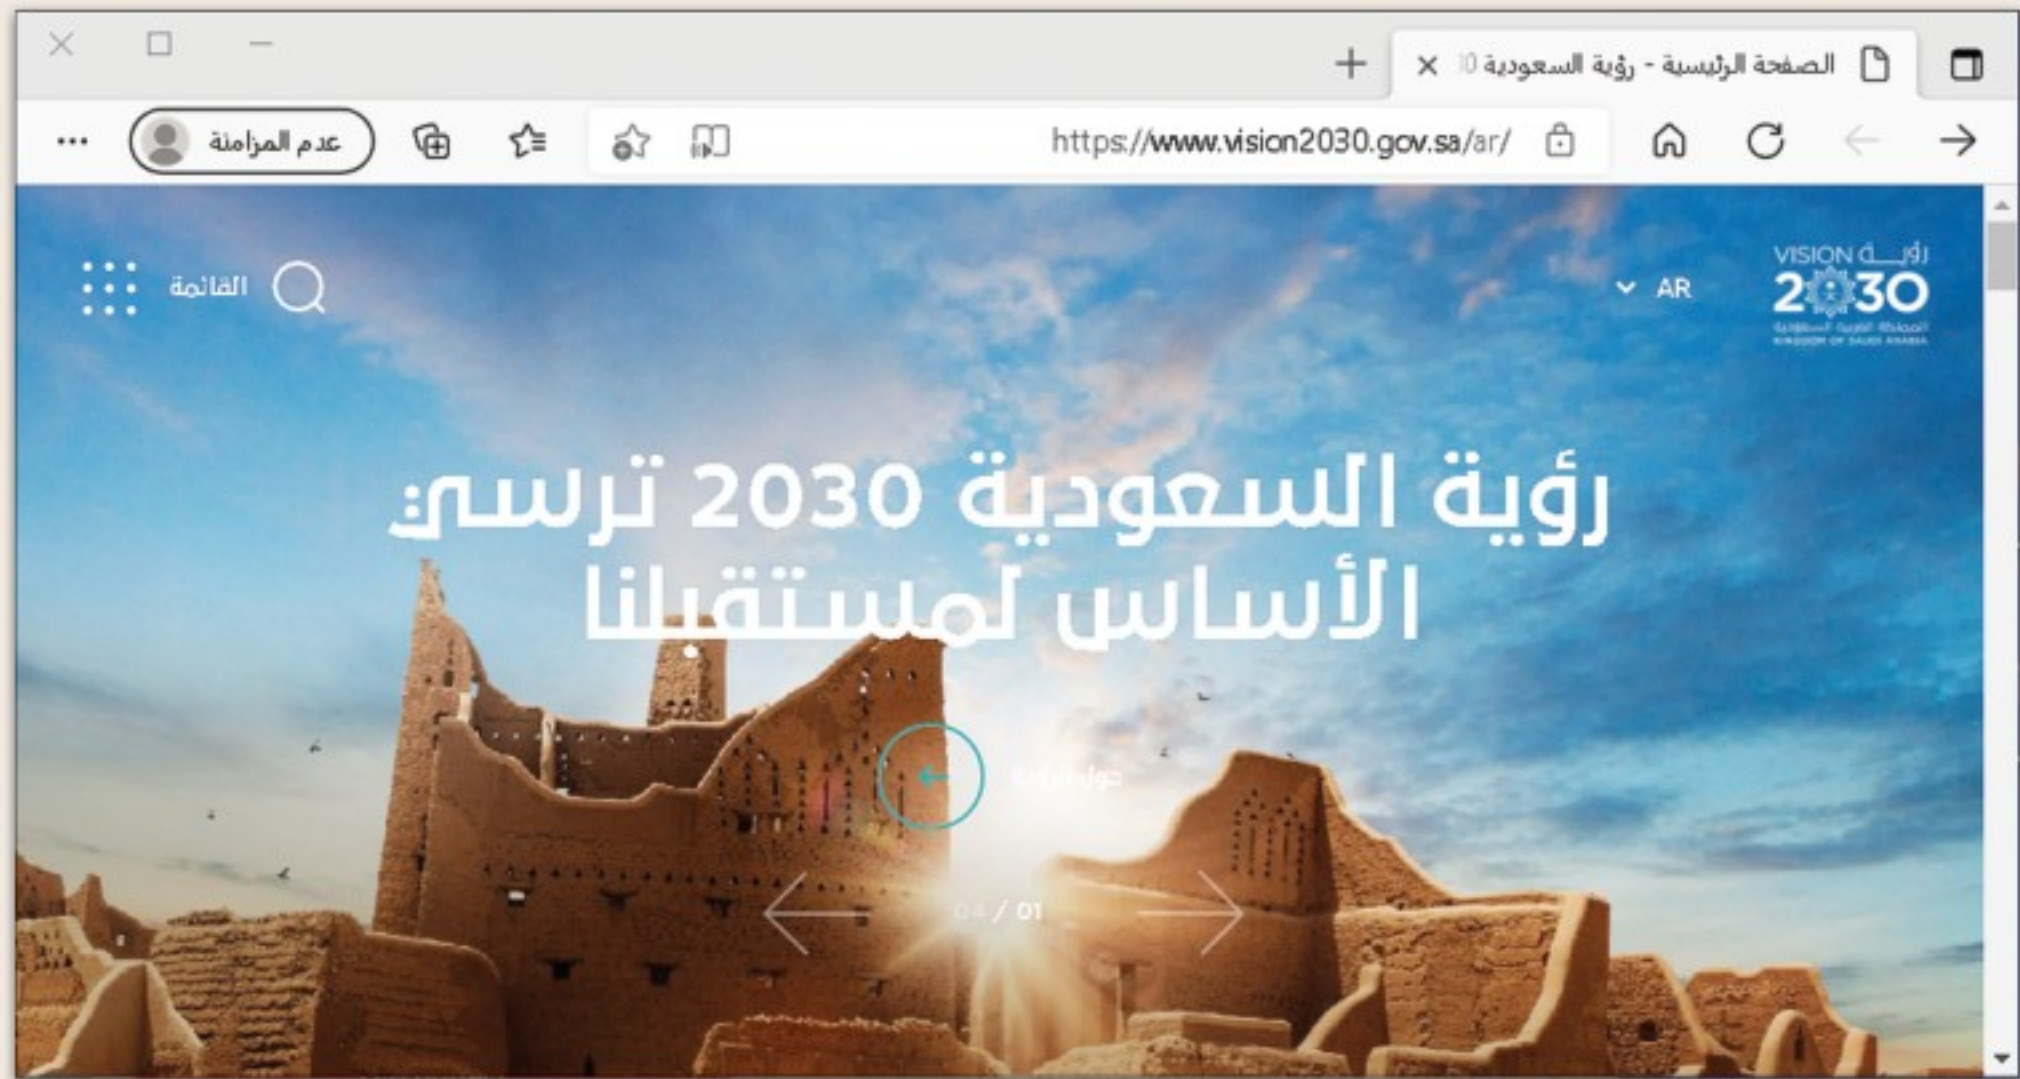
الصفحة الرئيسية - رؤية السعودية 0

https://www.vision2030.gov.sa/ar/

عدم المزامنة

...

رؤية VISION 2030 المملكة العربية السعودية KINGDOM OF SAUDI ARABIA

AR

القائمة

رؤية السعودية 2030 ترسي الأساس لمستقبلنا

حول الرؤية

04 / 01